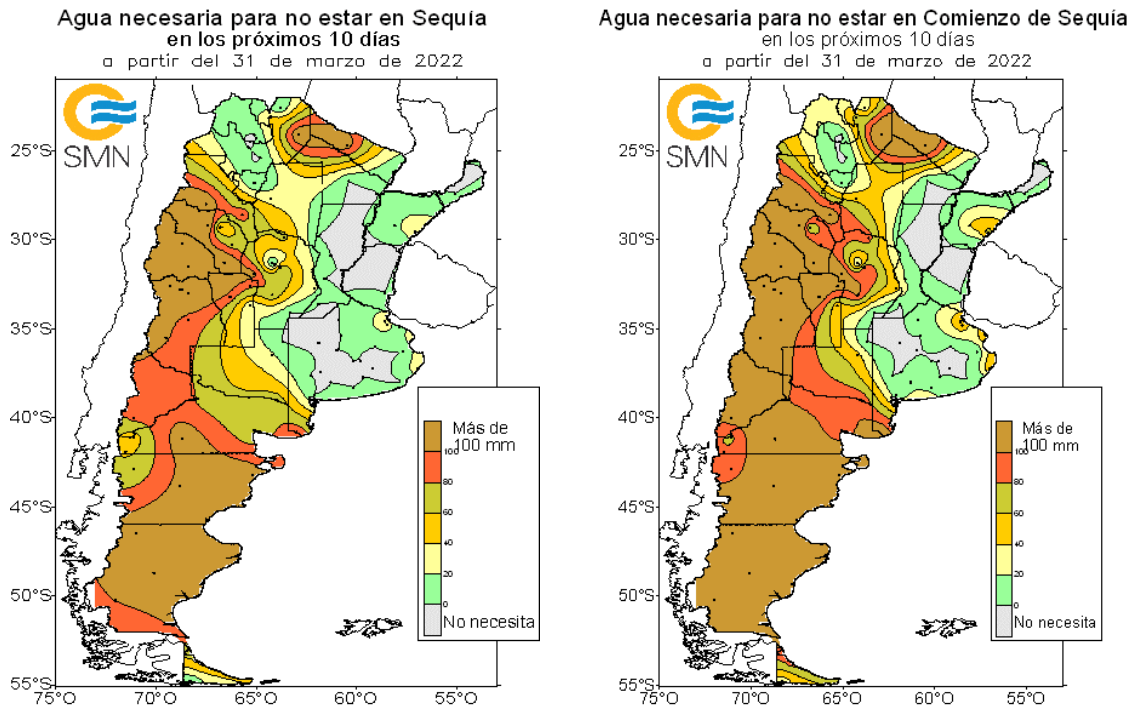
Agua necesaria para no estar en Sequía
en los próximos 10 días
a partir del 31 de marzo de 2022

SMN

25°S
30°S
35°S
40°S
45°S
50°S
55°S
75°O 70°O 65°O 60°O 55°O

Más de 100 mm
100
80
60
40
20
0
No necesita

Agua necesaria para no estar en Comienzo de Sequía
en los próximos 10 días
a partir del 31 de marzo de 2022

SMN

25°S
30°S
35°S
40°S
45°S
50°S
55°S
75°O 70°O 65°O 60°O 55°O

Más de 100 mm
100
80
60
40
20
0
No necesita